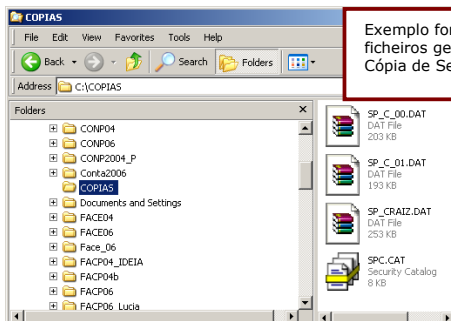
COPIAS

File Edit View Favorites Tools Help

Back Search Folders

Address C:\COPIAS

Exemplo fo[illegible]
ficheiros ge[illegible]
Cópia de Se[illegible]

Folders ×

CONP04
CONP06
CONP2004_P
Conta2006
COPIAS
Documents and Settings
FACE04
FACE06
Face_06
FACP04_IDEIA
FACP04b
FACP06
FACP06_Lucia

SP_C_00.DAT
DAT File
203 KB

SP_C_01.DAT
DAT File
193 KB

SP_CRAIZ.DAT
DAT File
253 KB

SPC.CAT
Security Catalog
8 KB